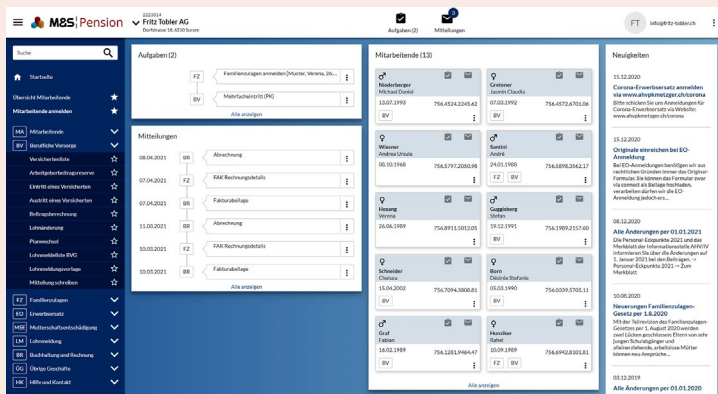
M&S Pension

2223014
Fritz Tobler AG
Dorfstrasse 18, 6210 Sursee

Aufgaben (2)
Mitteilungen
FT
info@fritz-tobler.ch

Suche
Startseite
Übersicht Mitarbeitende
Mitarbeitende anmelden
MA Mitarbeitende
BV Berufliche Vorsorge
Versichertenliste
Arbeitgeberbeitragsreserve
Eintritt eines Versicherten
Austritt eines Versicherten
Beitragsberechnung
Lohnänderung
Planwechsel
Lohnmeldeliste BVG
Lohnmeldungsvorlage
Mitteilung schreiben
FZ Familienzulagen
EO Erwerbsersatz
MSE Mutterschaftsentschädigung
LM Lohnmeldung
BR Buchhaltung und Rechnung
ÜG Übrige Geschäfte
HK Hilfe und Kontakt

Aufgaben (2)
FZ Familienzulagen anmelden (Muster, Verena, 26....
BV Mehrfacheintritt (PK)
Alle anzeigen

Mitteilungen
08.04.2021 BR Abrechnung
07.04.2021 FZ FAK Rechnungsdetails
07.04.2021 BR Fakturabeilage
11.03.2021 BR Abrechnung
10.03.2021 FZ FAK Rechnungsdetails
10.03.2021 BR Fakturabeilage
Alle anzeigen

Mitarbeitende (13)
Niederberger Michael Daniel 13.07.1993 756.4524.2245.62 BV
Gretener Jasmin Claudia 07.03.1992 756.4572.6701.06 BV
Wiesner Andreas Ursula 08.10.1968 756.5797.2050.98
Santini André 24.01.1988 756.5898.3562.17 FZ BV
Hosang Verena 26.06.1989 756.8911.5012.05 BV
Guggisberg Stefan 19.12.1991 756.1989.2157.60 BV
Schneider Chelsea 15.04.2002 756.7094.3800.81 BV
Born Désirée Stefanie 05.03.1990 756.0359.5705.11 BV
Graf Fabian 16.02.1989 756.1281.9464.47 BV
Hunziker Rahel 10.09.1989 756.6942.8101.81 BV
Alle anzeigen

Neuigkeiten
15.12.2020
Corona-Erwerbsersatz anmelden via www.ahvpkmetzger.ch/corona
Bitte schicken Sie uns Anmeldungen für Corona-Erwerbsersatz via Website: www.ahvpkmetzger.ch/corona

15.12.2020
Originale einreichen bei EO-Anmeldung
Bei EO-Anmeldungen benötigen wir aus rechtlichen Gründen immer das Original-Formular. Sie können das Formular zwar via connect als Beilage hochladen, verarbeiten dürfen wir die EO-Anmeldung jedoch ers...

08.12.2020
Alle Änderungen per 01.01.2021
Die Personal Eckpunkte 2021 und das Merkblatt der Informationsstelle AHV/IV informieren Sie über die Änderungen auf 1. Januar 2021 bei den Beiträgen. → Personal-Eckpunkte 2021 → Zum Merkblatt

10.08.2020
Neuerungen Familienzulagen-Gesetz per 1.8.2020
Mit der Teilrevision des Familienzulagen-Gesetzes per 1. August 2020 werden zwei Lücken geschlossen: Eltern von sehr jungen Schulabgänger und alleinerziehende, arbeitslose Mütter können neu Ansprüche...

02.12.2019
Alle Änderungen per 01.01.2020